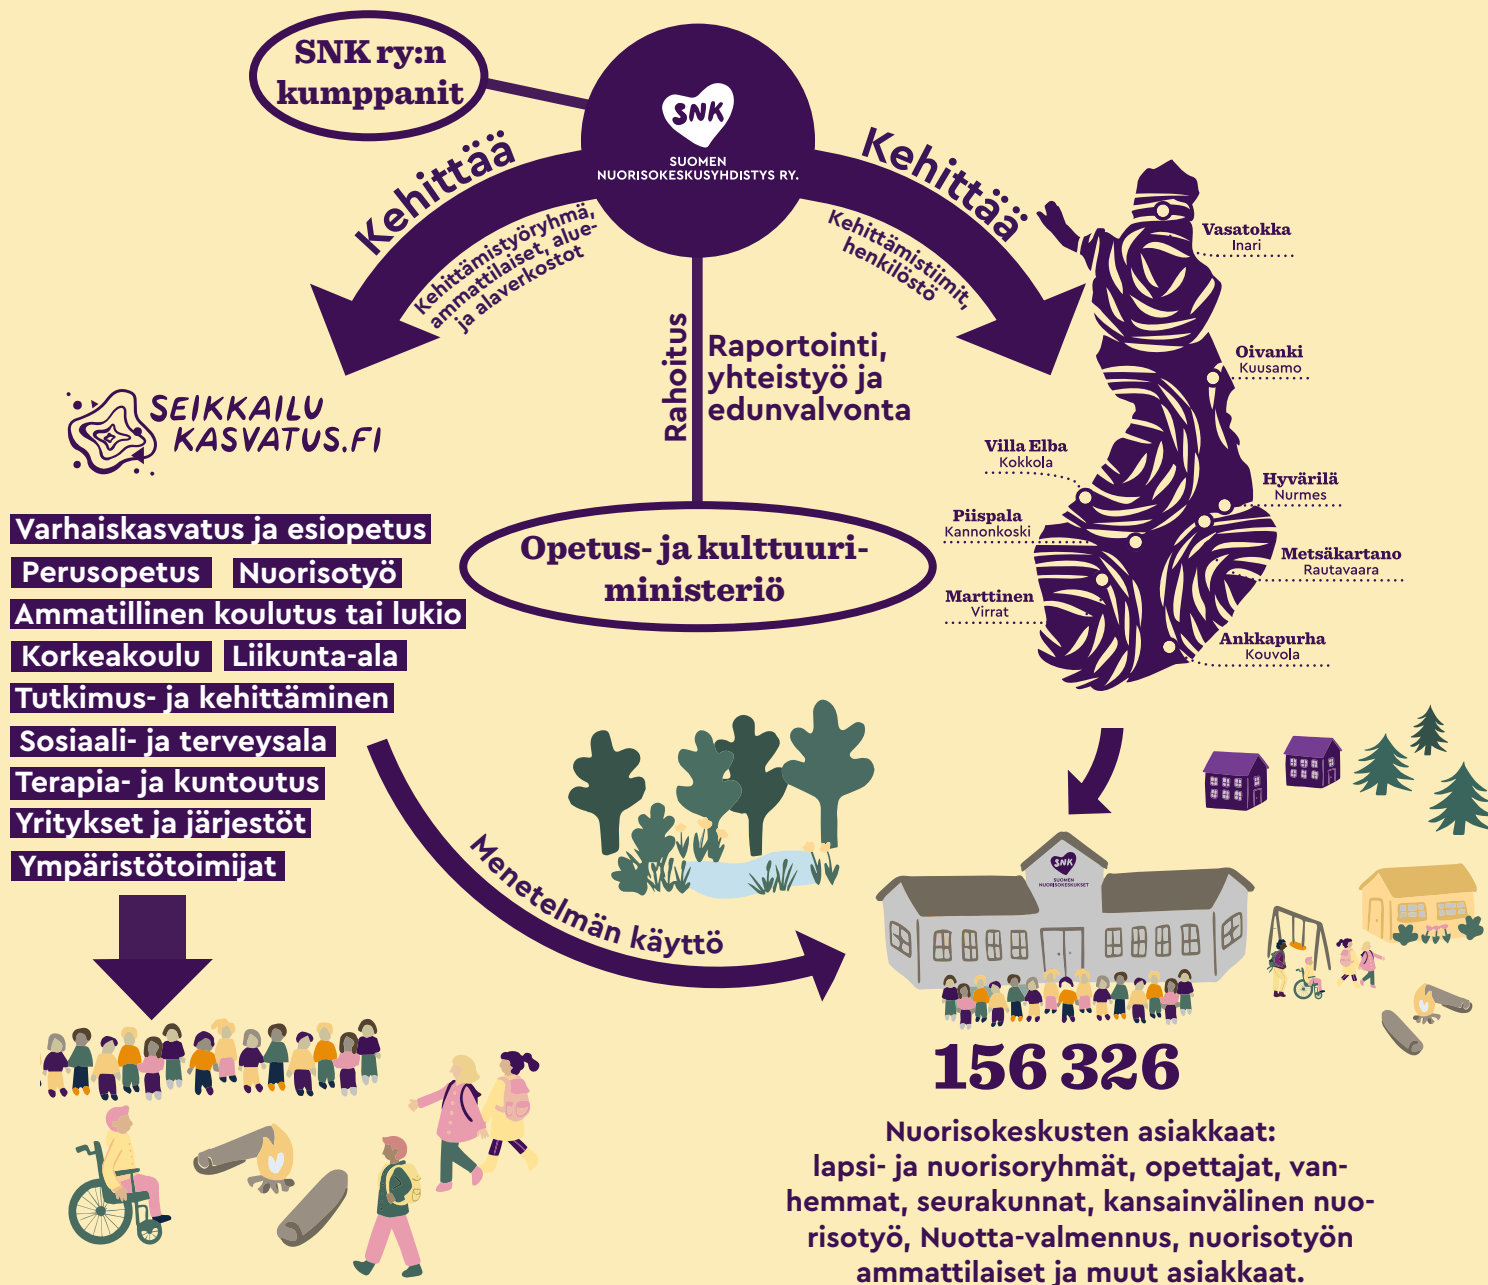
SNK ry:n kumppanit

SNK
SUOMEN NUORISOKESKUSYHDISTYS RY.

Kehittää
Kehittämistyöryhmä, ammattilaiset, alue- ja alaverkostot

Kehittää
Kehittämistiimit, henkilöstö

Rahoitus

Raportointi, yhteistyö ja edunvalvonta

Opetus- ja kulttuuri-ministeriö

SEIKKAILU KASVATUS.FI

Varhaiskasvatus ja esiopetus
Perusopetus
Nuorisotyö
Ammatillinen koulutus tai lukio
Korkeakoulu
Liikunta-ala
Tutkimus- ja kehittäminen
Sosiaali- ja terveysala
Terapia- ja kuntoutus
Yritykset ja järjestöt
Ympäristötoimijat

Vasatokka
Inari
Oivanki
Kuusamo
Villa Elba
Kokkola
Hyvärilä
Nurmes
Piispala
Kannonkoski
Metsäkartano
Rautavaara
Marttinen
Virrat
Ankkapurha
Kouvola

Menetelmän käyttö

SNK
SUOMEN NUORISOKESKUKSET

156 326

Nuorisokeskusten asiakkaat: lapsi- ja nuorisoryhmät, opettajat, vanhemmat, seurakunnat, kansainvälinen nuorisotyö, Nuotta-valmennus, nuorisotyön ammattilaiset ja muut asiakkaat.